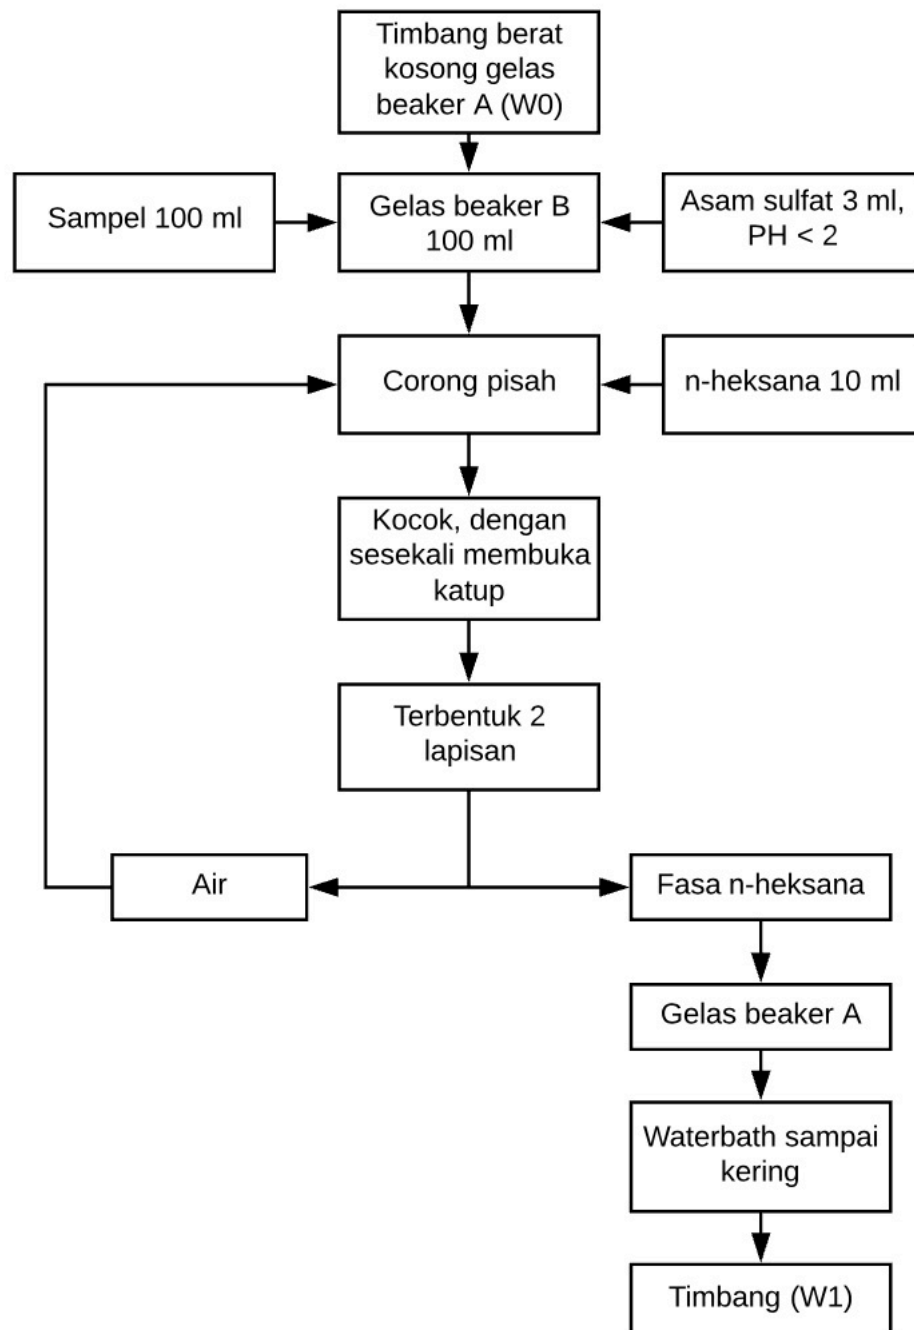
Timbang berat kosong gelas beaker A (W0)

Sampel 100 ml

Gelas beaker B 100 ml

Asam sulfat 3 ml, PH < 2

Corong pisah

n-heksana 10 ml

Kocok, dengan sesekali membuka katup

Terbentuk 2 lapisan

Air

Fasa n-heksana

Gelas beaker A

Waterbath sampai kering

Timbang (W1)